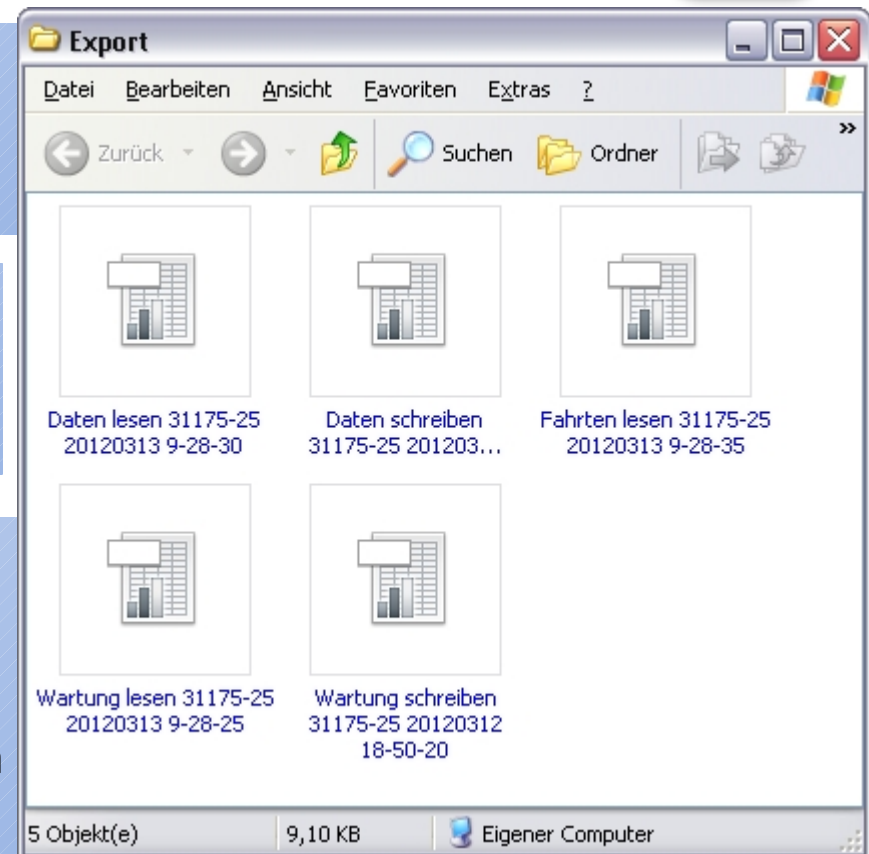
Export

Datei Bearbeiten Ansicht Favoriten Extras ?

Zurück Suchen Ordner

Daten lesen 31175-25 20120313 9-28-30

Daten schreiben 31175-25 201203...

Fahrten lesen 31175-25 20120313 9-28-35

Wartung lesen 31175-25 20120313 9-28-25

Wartung schreiben 31175-25 20120312 18-50-20

5 Objekt(e) 9,10 KB Eigener Computer